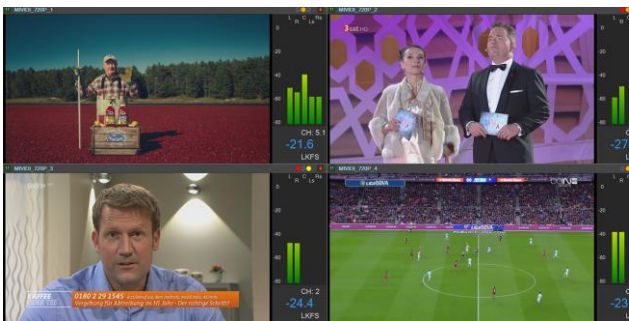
MPVE8_720P_1

L R C Ls Rs

0

-20

-40

-60

CH: 5.1

-21.6

LKFS

MPVE8_720P_2

3sat HD

0

-20

-40

-60

CH:

-27

MPVE8_720P_3

0180 2 29 1545

Vorsorge für Altersbeginn ab 50. Jahre – Der richtige Schritt?

0

-20

-40

-60

CH: 2

-24.4

LKFS

MPVE8_720P_4

LaLiga

beIN

0

-20

-40

-60

CH:

-2